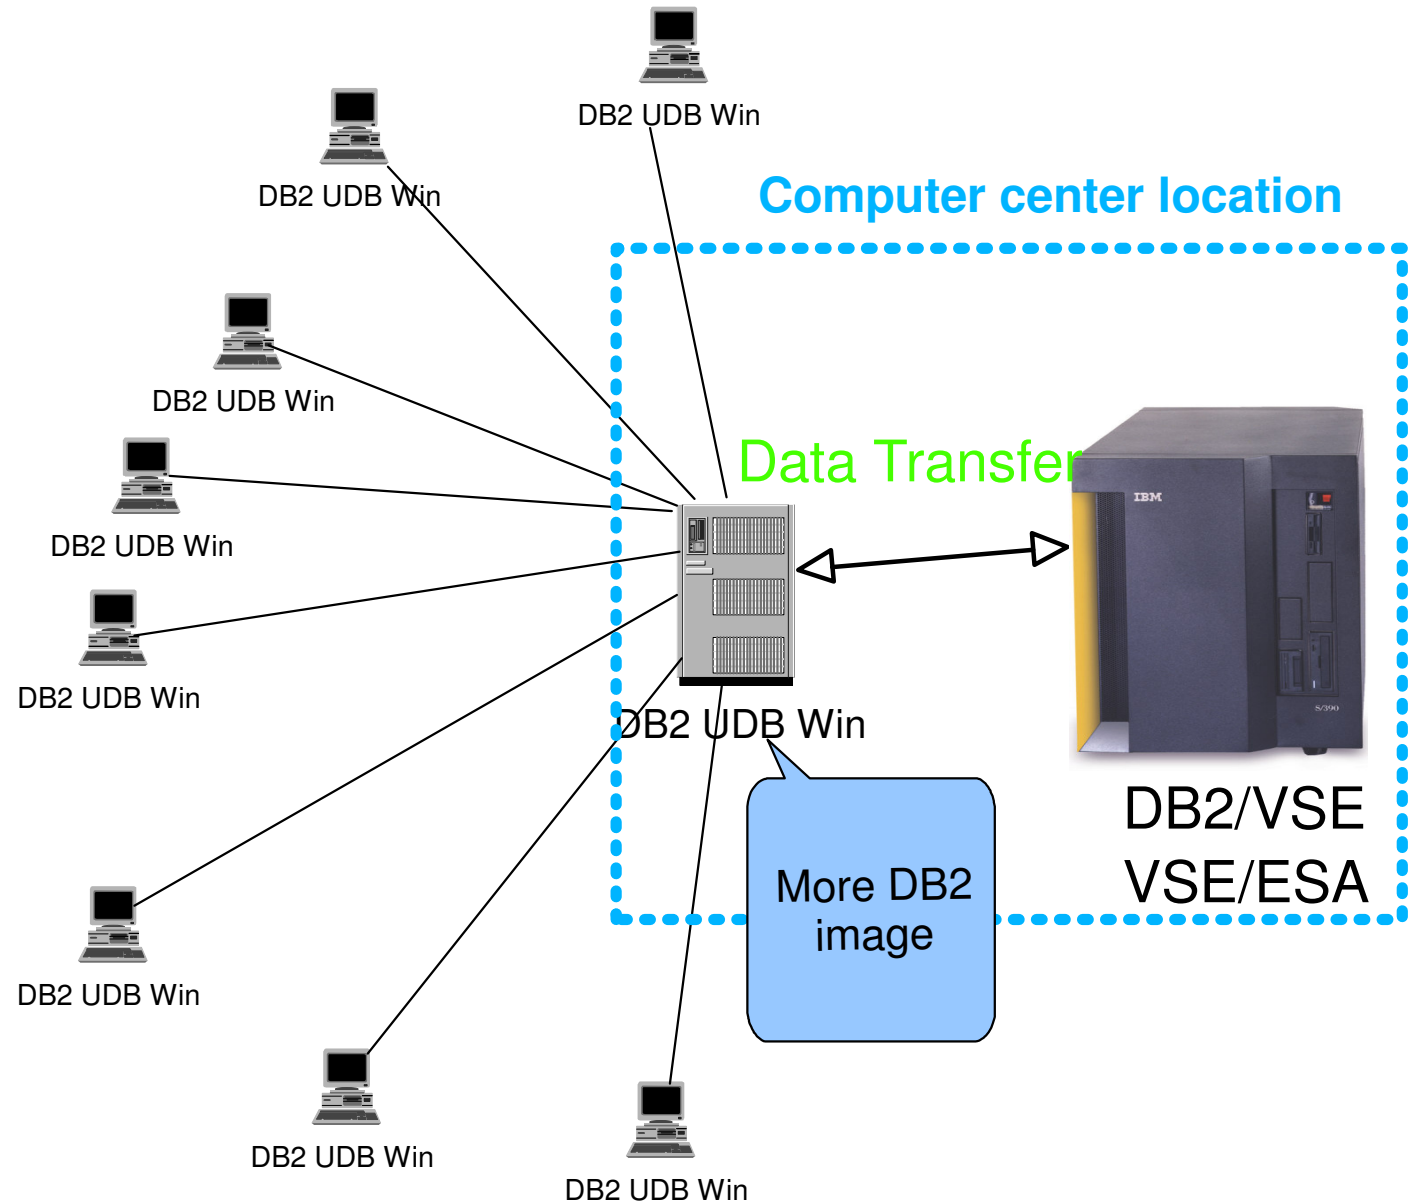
DB2 UDB Win

DB2 UDB Win

Computer center location

DB2 UDB Win

DB2 UDB Win

Data Transfer

IBM

DB2 UDB Win

S/390

DB2 UDB Win

More DB2 image

DB2/VSE
VSE/ESA

DB2 UDB Win

DB2 UDB Win

DB2 UDB Win